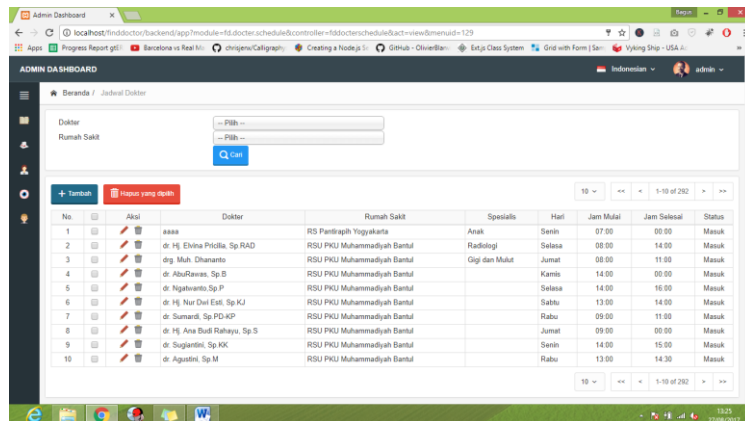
Admin Dashboard ×

Bagus

localhost/finddoctor/backend/app?module=fd.docter.schedule&controller=fddocterschedule&act=view&menuid=129

Apps Progress Report gtE Barcelona vs Real Ma chrisjenx/Calligraphy Creating a Node.js Se GitHub - OlivierBlanc Ext.js Class System Grid with Form | Sam Vyking Ship - USA A

ADMIN DASHBOARD

Indonesian admin

Beranda / Jadwal Dokter

Dokter -- Pilih --

Rumah Sakit -- Pilih --

Cari

+ Tambah

Hapus yang dipilih

10 << < 1-10 of 292 > >>

| No. | | Aksi | Dokter | Rumah Sakit | Spesialis | Hari | Jam Mulai | Jam Selesai | Status |
|---|---|---|---|---|---|---|---|---|---|
| 1 | | | aaaa | RS Pantirapih Yogyakarta | Anak | Senin | 07:00 | 00:00 | Masuk |
| 2 | | | dr. Hj. Elvina Pricilia, Sp.RAD | RSU PKU Muhammadiyah Bantul | Radiologi | Selasa | 08:00 | 14:00 | Masuk |
| 3 | | | drg. Muh. Dhananto | RSU PKU Muhammadiyah Bantul | Gigi dan Mulut | Jumat | 08:00 | 11:00 | Masuk |
| 4 | | | dr. AbuRawas, Sp.B | RSU PKU Muhammadiyah Bantul | | Kamis | 14:00 | 00:00 | Masuk |
| 5 | | | dr. Ngatwanto,Sp.P | RSU PKU Muhammadiyah Bantul | | Selasa | 14:00 | 16:00 | Masuk |
| 6 | | | dr. Hj. Nur Dwi Esti, Sp.KJ | RSU PKU Muhammadiyah Bantul | | Sabtu | 13:00 | 14:00 | Masuk |
| 7 | | | dr. Sumardi, Sp.PD-KP | RSU PKU Muhammadiyah Bantul | | Rabu | 09:00 | 11:00 | Masuk |
| 8 | | | dr. Hj. Ana Budi Rahayu, Sp.S | RSU PKU Muhammadiyah Bantul | | Jumat | 09:00 | 00:00 | Masuk |
| 9 | | | dr. Sugiantini, Sp.KK | RSU PKU Muhammadiyah Bantul | | Senin | 14:00 | 15:00 | Masuk |
| 10 | | | dr. Agustini, Sp.M | RSU PKU Muhammadiyah Bantul | | Rabu | 13:00 | 14:30 | Masuk |

10 << < 1-10 of 292 > >>

13:25 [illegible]